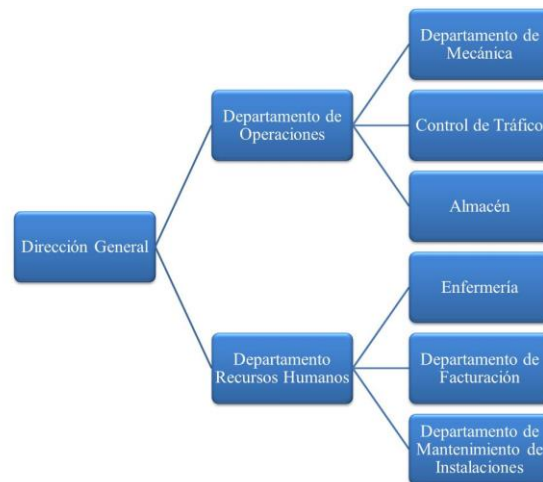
Dirección General

Departamento de Operaciones

Departamento de Mecánica

Control de Tráfico

Almacén

Departamento Recursos Humanos

Enfermería

Departamento de Facturación

Departamento de Mantenimiento de Instalaciones